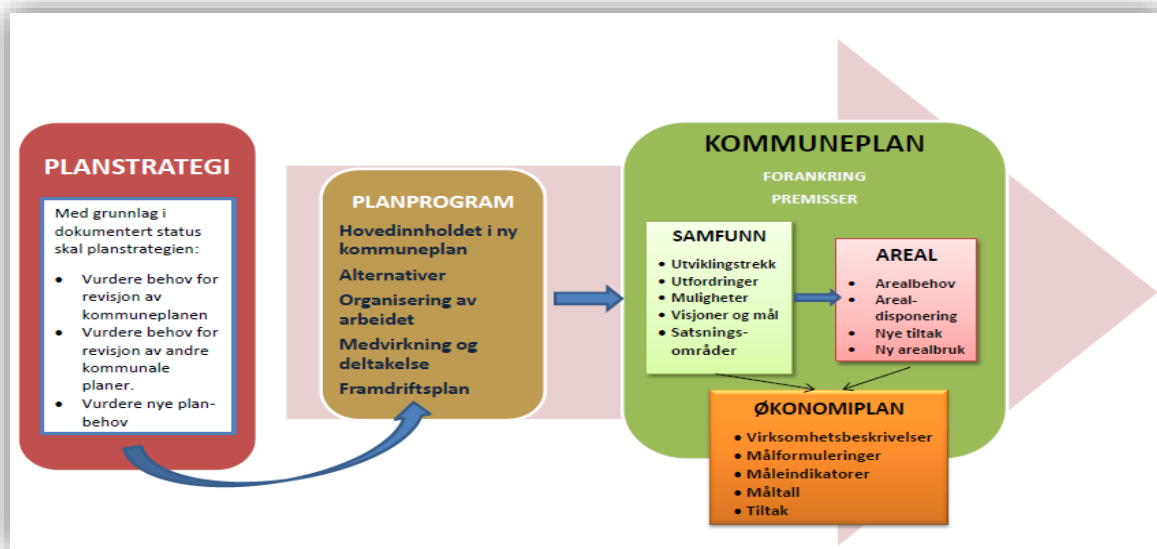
PLANSTRATEGI

Med grunnlag i dokumentert status skal planstrategien:

- Vurdere behov for revisjon av kommuneplanen
- Vurdere behov for revisjon av andre kommunale planer.
- Vurdere nye plan-behov

PLANPROGRAM

Hovedinnholdet i ny kommuneplan

Alternativer

Organisering av arbeidet

Medvirkning og deltakelse

Framdriftsplan

KOMMUNEPLAN

FORANKRING

PREMISSER

SAMFUNN

- Utviklingstrekk
- Utfordringer
- Muligheter
- Visjoner og mål
- Satsnings-områder

AREAL

- Arealbehov
- Areal-disponering
- Nye tiltak
- Ny arealbruk

ØKONOMIPLAN

- Virksomhetsbeskrivelser
- Målformuleringer
- Måleindikatorer
- Måltall
- Tiltak